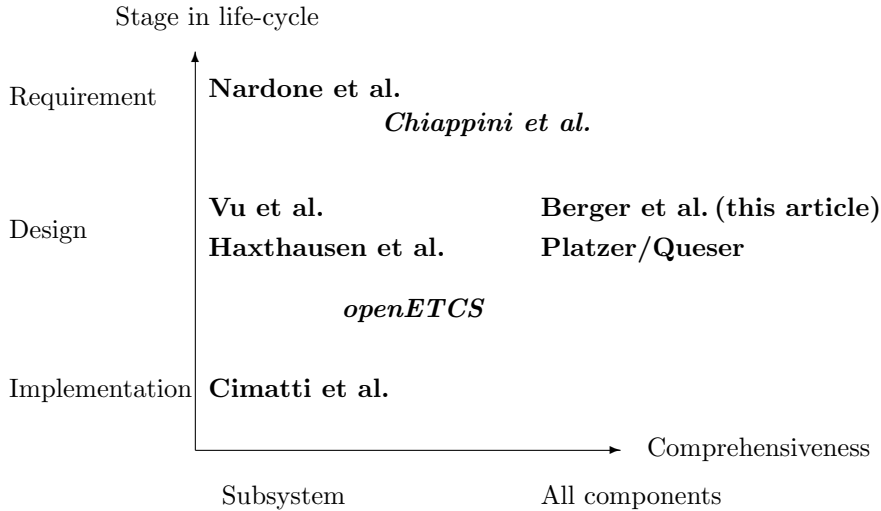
Stage in life-cycle

Requirement

Nardone et al.

Chiappini et al.

Design

Vu et al.

Berger et al. (this article)

Haxthausen et al.

Platzer/Queser

openETCS

Implementation

Cimatti et al.

Comprehensiveness

Subsystem

All components